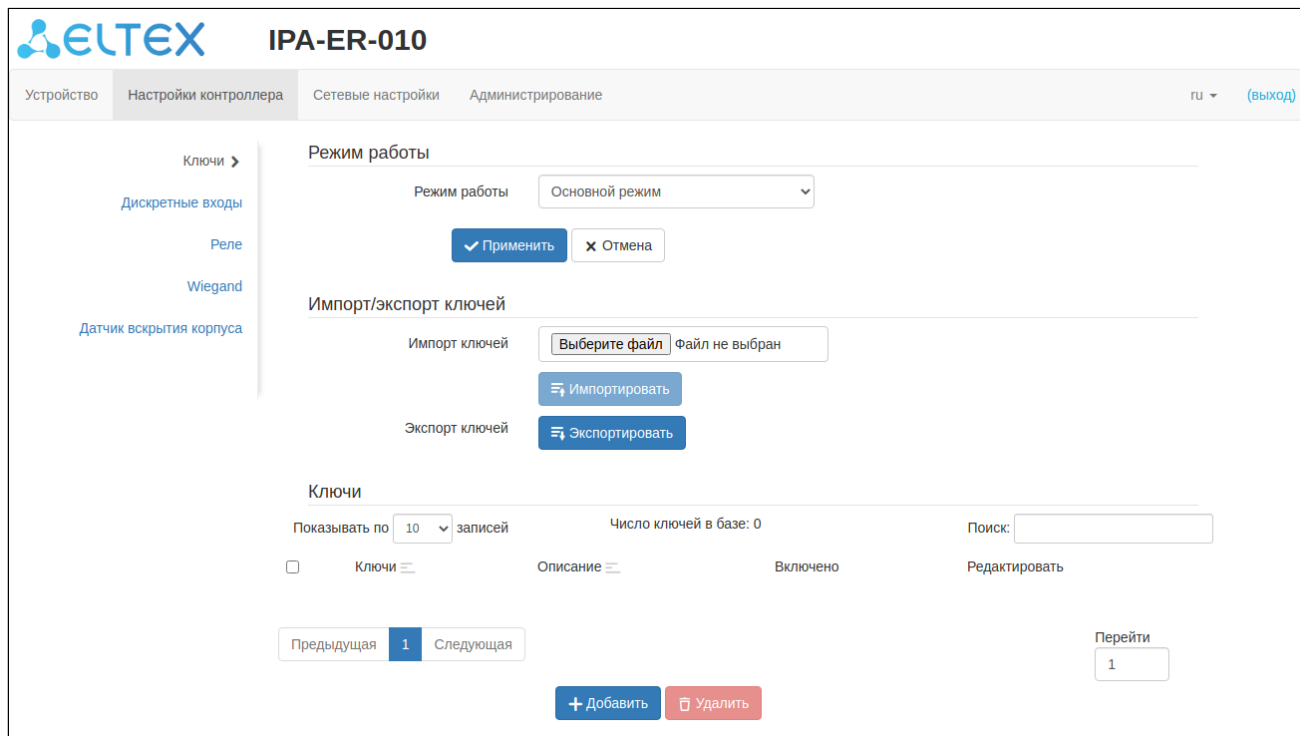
ELTEX IPA-ER-010

Устройство | Настройки контроллера | Сетевые настройки | Администрирование | ru | (выход)

Ключи
Дискретные входы
Реле
Wiegand
Датчик вскрытия корпуса

Режим работы

Режим работы: Основной режим

Применить | Отмена

Импорт/экспорт ключей

Импорт ключей: Выберите файл Файл не выбран

Импортировать

Экспорт ключей: Экспортировать

Ключи

Показывать по 10 записей

Число ключей в базе: 0

Поиск:

| | Ключи | Описание | Включено | Редактировать |
|---|---|---|---|---|

Предыдущая | 1 | Следующая

Перейти
1

Добавить | Удалить